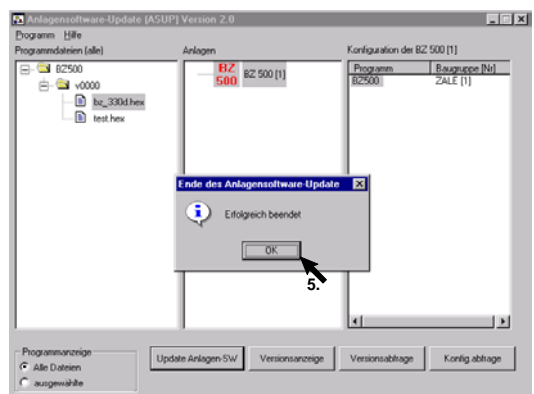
Anlagensoftware-Update (ASUP) Version 2.0

Programm Hilfe

Programmdateien (alle)

BZ500

v0000

bz_330d.hex

test.hex

Anlagen

BZ 500

BZ 500 [1]

Konfiguration der BZ 500 [1]

| Programm | Baugruppe [Nr] |
|---|---|
| BZ500 | ZALE [1] |

Ende des Anlagensoftware-Update

Erfolgreich beendet

OK

5.

Programmanzeige

Alle Dateien

ausgewählte

Update Anlagen-SW

Versionsanzeige

Versionsabfrage

Konfig.abfrage